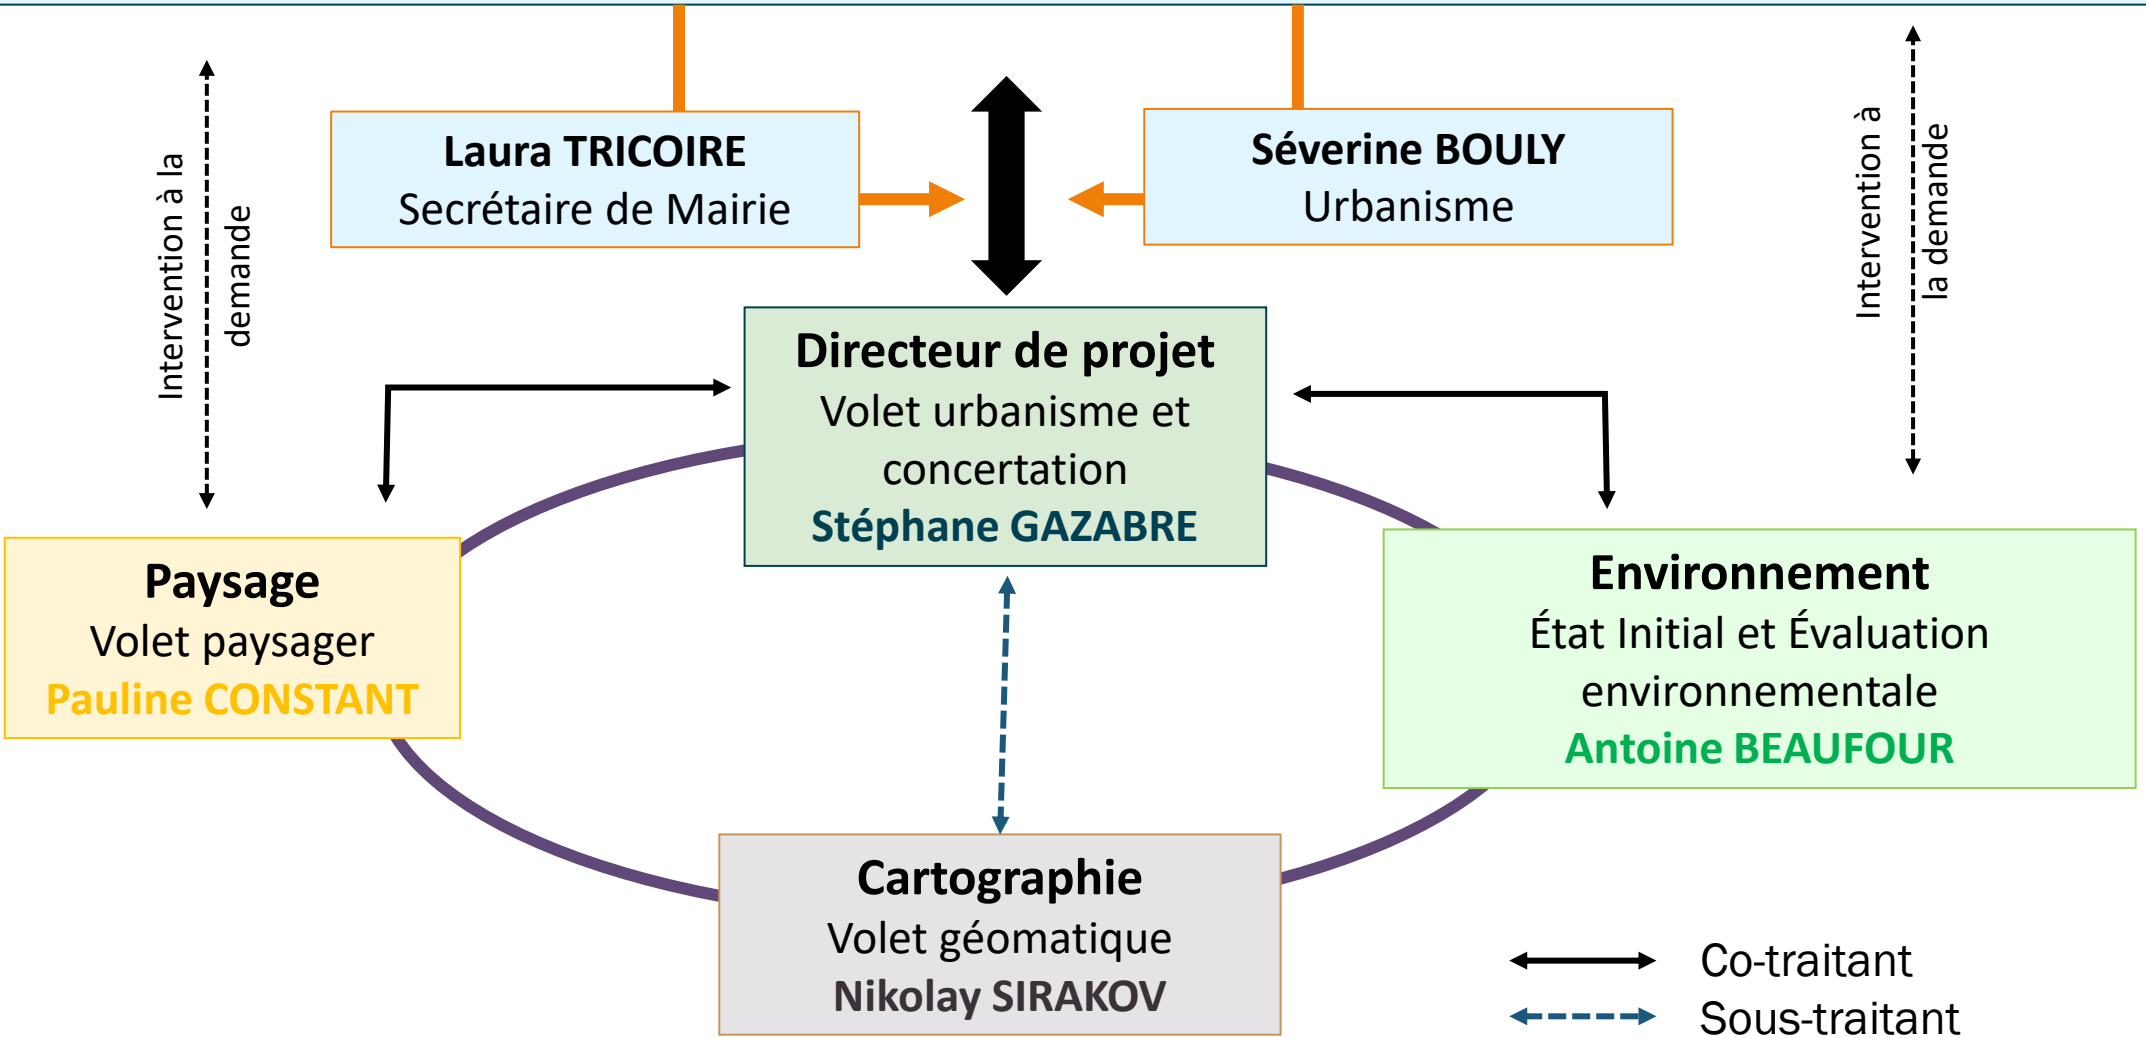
Intervention à la demande

Laura TRICOIRE
Secrétaire de Mairie

Séverine BOULY
Urbanisme

Intervention à la demande

Directeur de projet
Volet urbanisme et concertation
Stéphane GAZABRE

Paysage
Volet paysager
Pauline CONSTANT

Environnement
État Initial et Évaluation environnementale
Antoine BEAUFOUR

Cartographie
Volet géomatique
Nikolay SIRAKOV

Co-traitant
Sous-traitant